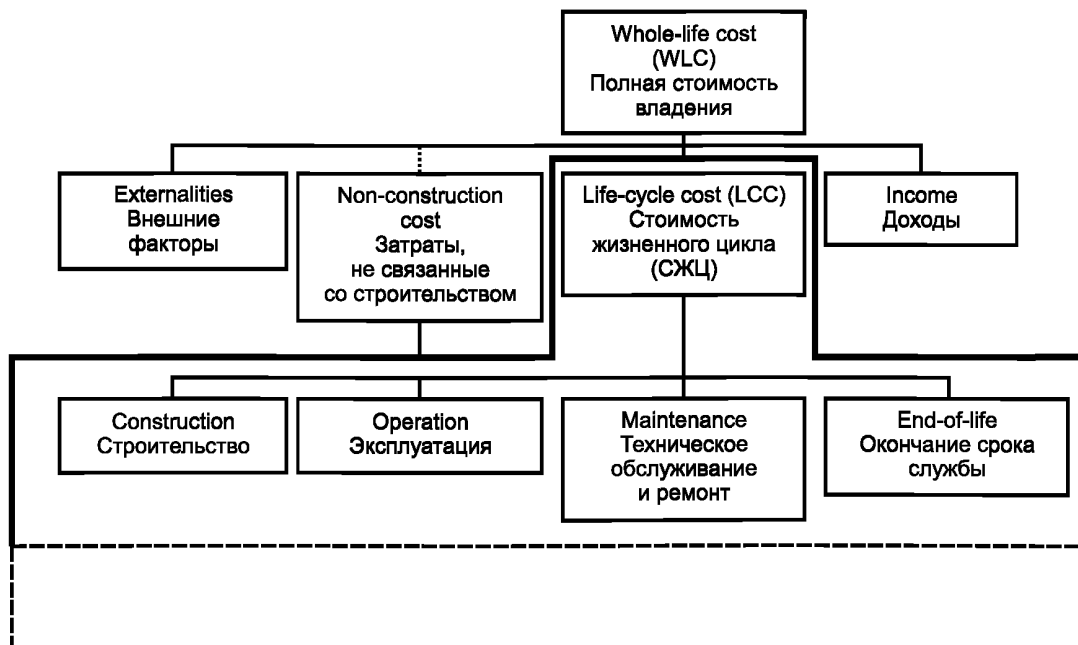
Whole-life cost (WLC) Полная стоимость владения

Externalities Внешние факторы

Non-construction cost Затраты, не связанные со строительством

Life-cycle cost (LCC) Стоимость жизненного цикла (СЖЦ)

Income Доходы

Construction Строительство

Operation Эксплуатация

Maintenance Техническое обслуживание и ремонт

End-of-life Окончание срока службы